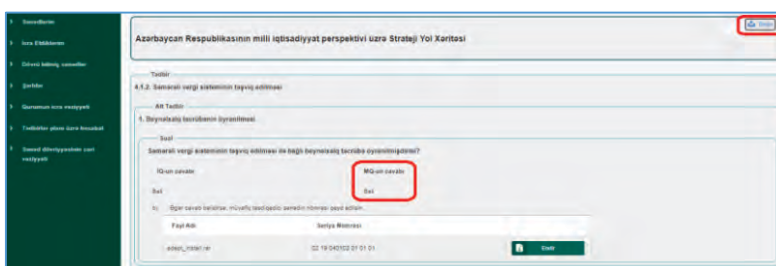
Sənədlərim
İcra Etdiklərim
Ötürül bilmiş sənədlər
Şərhlər
Qurumun icra vəziyyəti
Tədbirlər planı üzrə hesabat
Sənəd dövriyyəsinin cari vəziyyəti

Azərbaycan Respublikasının milli iqtisadiyyat perspektivi üzrə Strateji Yol Xəritəsi

Çap

Tədbir
4.1.2. Səmərəli vergi sisteminin təşviq edilməsi

Alt Tədbir
1. Beynəlxalq təcrübənin öyrənilməsi

Sual
Səmərəli vergi sisteminin təşviq edilməsi ilə bağlı beynəlxalq təcrübə öyrənilmişdirmi?

İQ-un cavabı
Bəli

MQ-un cavabı
Bəli

Əgər cavab hə/olarsa, müvafiq təsdiqedici sənədin nömrəsi qeyd edilsin.

| Fayl Adı | Seriya Nömrəsi | |
|---|---|---|
| edam_mtel.rar | 02.18.040102.01.01.01 | Endir |